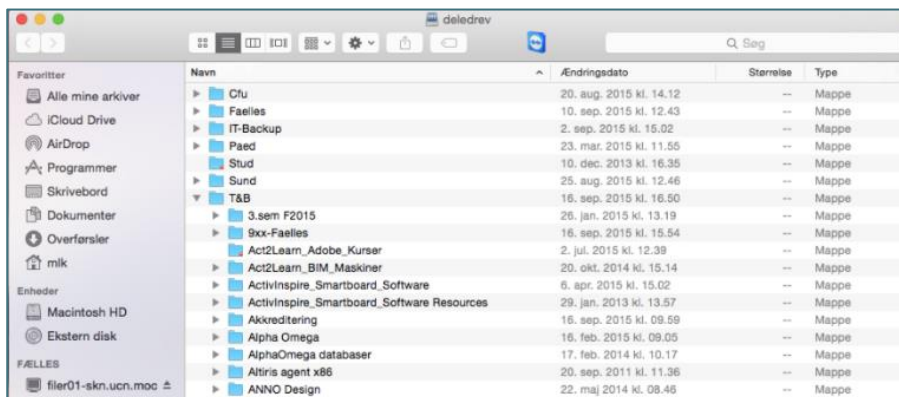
deledrev

Q Søg

Favoritter
Alle mine arkiver
iCloud Drive
AirDrop
Programmer
Skrivebord
Dokumenter
Overførsler
mlk

Enheder
Macintosh HD
Ekstern disk

FÆLLES
filer01-skn.ucn.moc ≐

| Navn | Ændringsdato | Størrelse | Type |
|---|---|---|---|
| Cfu | 20. aug. 2015 kl. 14.12 | -- | Mappe |
| Faelles | 10. sep. 2015 kl. 12.43 | -- | Mappe |
| IT-Backup | 2. sep. 2015 kl. 15.02 | -- | Mappe |
| Paed | 23. mar. 2015 kl. 11.55 | -- | Mappe |
| Stud | 10. dec. 2013 kl. 16.35 | -- | Mappe |
| Sund | 25. aug. 2015 kl. 12.46 | -- | Mappe |
| T&B | 16. sep. 2015 kl. 16.50 | -- | Mappe |
| 3.sem F2015 | 26. jan. 2015 kl. 13.19 | -- | Mappe |
| 9xx-Faelles | 16. sep. 2015 kl. 15.54 | -- | Mappe |
| Act2Learn_Adobe_Kurser | 2. jul. 2015 kl. 12.39 | -- | Mappe |
| Act2Learn_BIM_Maskiner | 20. okt. 2014 kl. 15.14 | -- | Mappe |
| ActivInspire_Smartboard_Software | 6. apr. 2015 kl. 15.02 | -- | Mappe |
| ActivInspire_Smartboard_Software Resources | 29. jan. 2013 kl. 13.57 | -- | Mappe |
| Akkreditering | 16. sep. 2015 kl. 09.59 | -- | Mappe |
| Alpha Omega | 16. feb. 2015 kl. 09.05 | -- | Mappe |
| AlphaOmega databaser | 17. feb. 2014 kl. 10.17 | -- | Mappe |
| Altiris agent x86 | 20. sep. 2011 kl. 11.36 | -- | Mappe |
| ANNO Design | 22. maj 2014 kl. 08.46 | -- | Mappe |